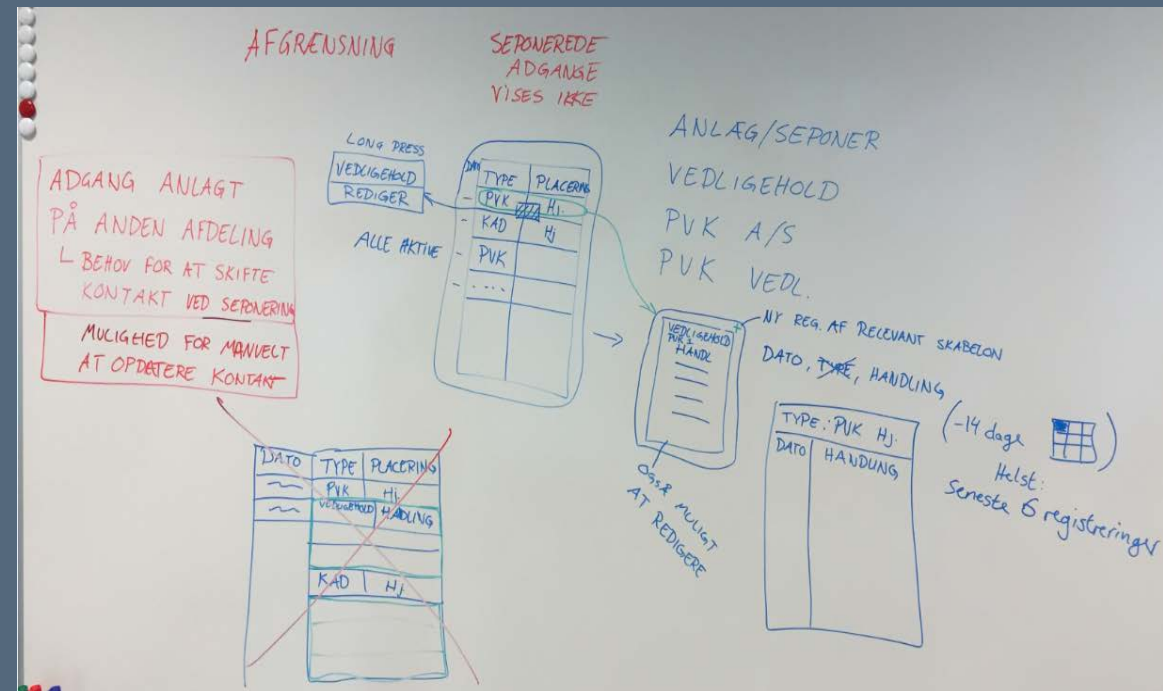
AFGRÆNSNING

SEPONEREDE ADGANGE VISES IKKE

LONG PRESS

VEDLIGEHOLD

REDIGER

DATO

TYPE | PLACERING

PVK | Hj.

KAD | Hj

PVK

...

ALLE AKTIVE

ANLÆG/SEPONER

VEDLIGEHOLD

PVK A/S

PVK VEDL.

ADGANG ANLAGT PÅ ANDEN AFDELING
└ BEHOV FOR AT SKIFTE KONTAKT VED SEPONERING

MULIGHED FOR MANUELT AT OPDATERE KONTAKT

VEDLIGEHOLD PVK Hj HANDL

NY REG. AF RELEVANT SKABELON

DATO, ~~TYPE~~, HANDLING

OGSÅ MULIGT AT REDIGERE

| TYPE: PVK Hj. | |
|---|---|
| DATO | HANDLING |

(-14 dage )

Helst: Seneste 6 registreringer

| DATO | TYPE | PLACERING |
|---|---|---|
| ~ | PVK | Hj. |
| ~ | VEDLIGEHOLD | HANDLING |
| | KAD | Hj |